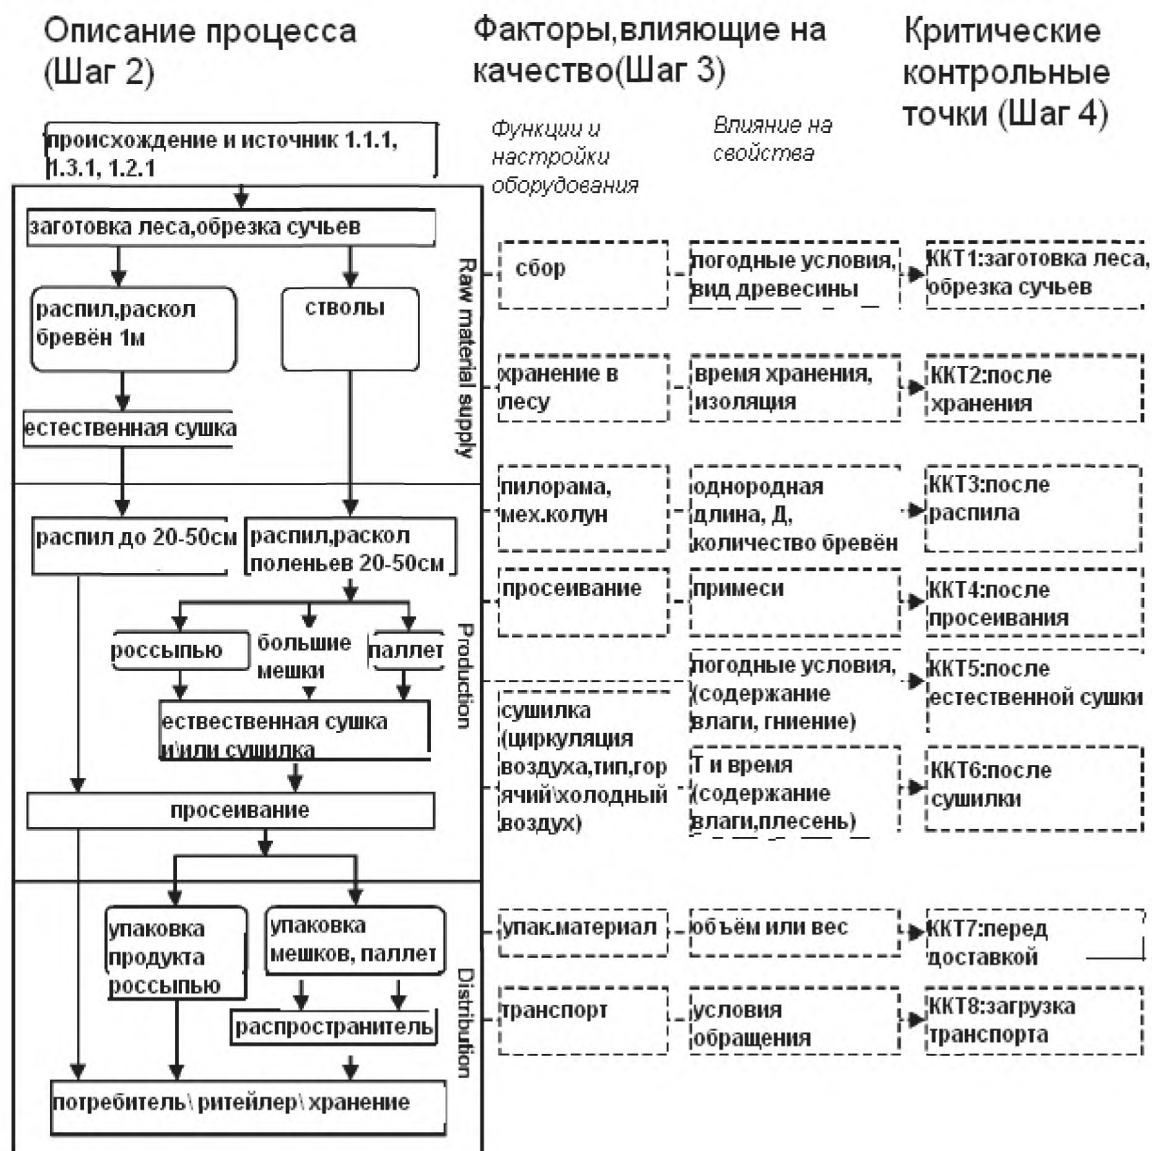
Описание процесса (Шаг 2)

Факторы,влияющие на качество(Шаг 3)

Критические контрольные точки (Шаг 4)

происхождение и источник 1.1.1, 1.3.1, 1.2.1

Функции и настройки оборудования

Влияние на свойства

заготовка леса,обрезка сучьев

Raw material supply

распил,раскол бревён 1м

стволы

естественная сушка

сбор

погодные условия, вид древесины

ККТ1:заготовка леса, обрезка сучьев

хранение в лесу

время хранения, изоляция

ККТ2:после хранения

распил до 20-50см

распил,раскол поленьев 20-50см

пилорама, мех.колун

однородная длина, Д, количество бревён

ККТ3:после распила

Production

россыпью

большие мешки

паллет

просеивание

примеси

ККТ4:после просеивания

естественная сушка и\или сушилка

погодные условия, (содержание влаги, гниение)

ККТ5:после естественной сушки

сушилка (циркуляция воздуха,тип,горячий\холодный воздух)

Т и время (содержание влаги,плесень)

ККТ6:после сушилки

просеивание

Distribution

упаковка продукта россыпью

упаковка мешков, паллет

упак.материал

объём или вес

ККТ7:перед доставкой

распространитель

транспорт

условия обращения

ККТ8:загрузка транспорта

потребитель\ ритейлер\ хранение